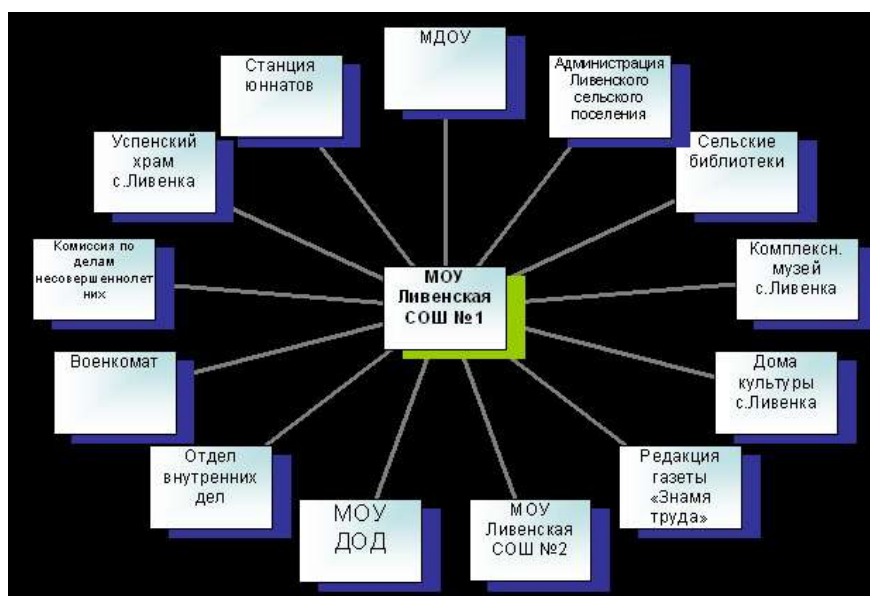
МОУ Ливенская СОШ №1

МДОУ

Администрация Ливенского сельского поселения

Сельские библиотеки

Комплексн. музей с.Ливенка

Дома культуры с.Ливенка

Редакция газеты «Знамя труда»

МОУ Ливенская СОШ №2

МОУ ДОД

Отдел внутренних дел

Военкомат

Комиссия по делам несовершеннолетних

Успенский храм с.Ливенка

Станция юннатов